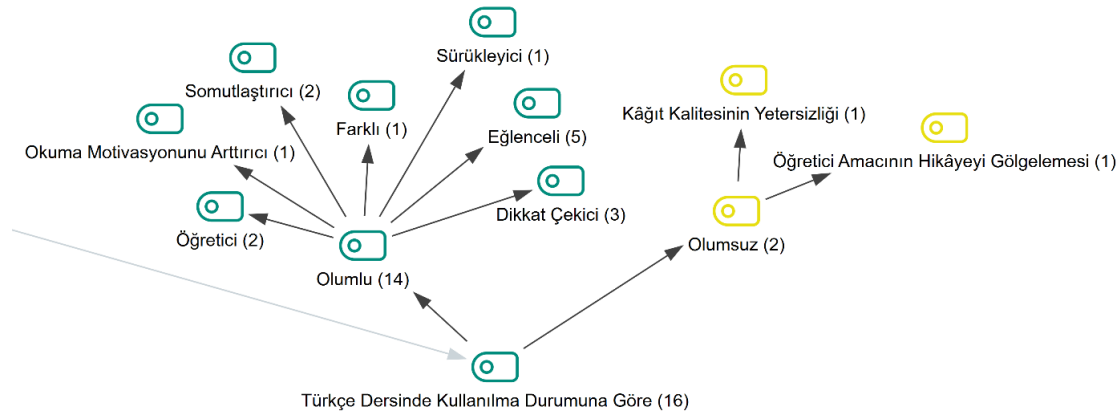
Sürükleyici (1)

Somutlaştırıcı (2)

Farklı (1)

Eğlenceli (5)

Okuma Motivasyonunu Arttırıcı (1)

Dikkat Çekici (3)

Öğretici (2)

Olumlu (14)

Kâğıt Kalitesinin Yetersizliği (1)

Öğretici Amacının Hikâyeyi Gölgelemesi (1)

Olumsuz (2)

Türkçe Dersinde Kullanılma Durumuna Göre (16)